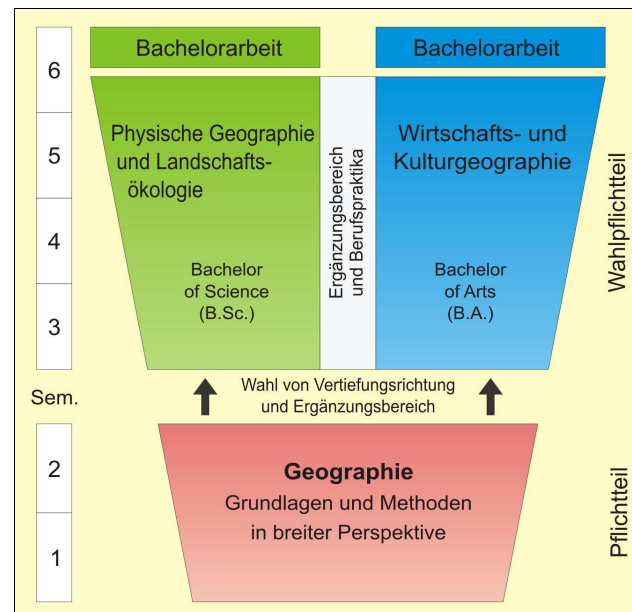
6
5
4
3
Sem.
2
1

Bachelorarbeit

Bachelorarbeit

Physische Geographie und Landschaftsökologie

Bachelor of Science (B.Sc.)

Ergänzungsbereich und Berufspraktika

Wirtschafts- und Kulturgeographie

Bachelor of Arts (B.A.)

Wahlpflichtteil

Wahl von Vertiefungsrichtung und Ergänzungsbereich

Geographie
Grundlagen und Methoden in breiter Perspektive

Pflichtteil